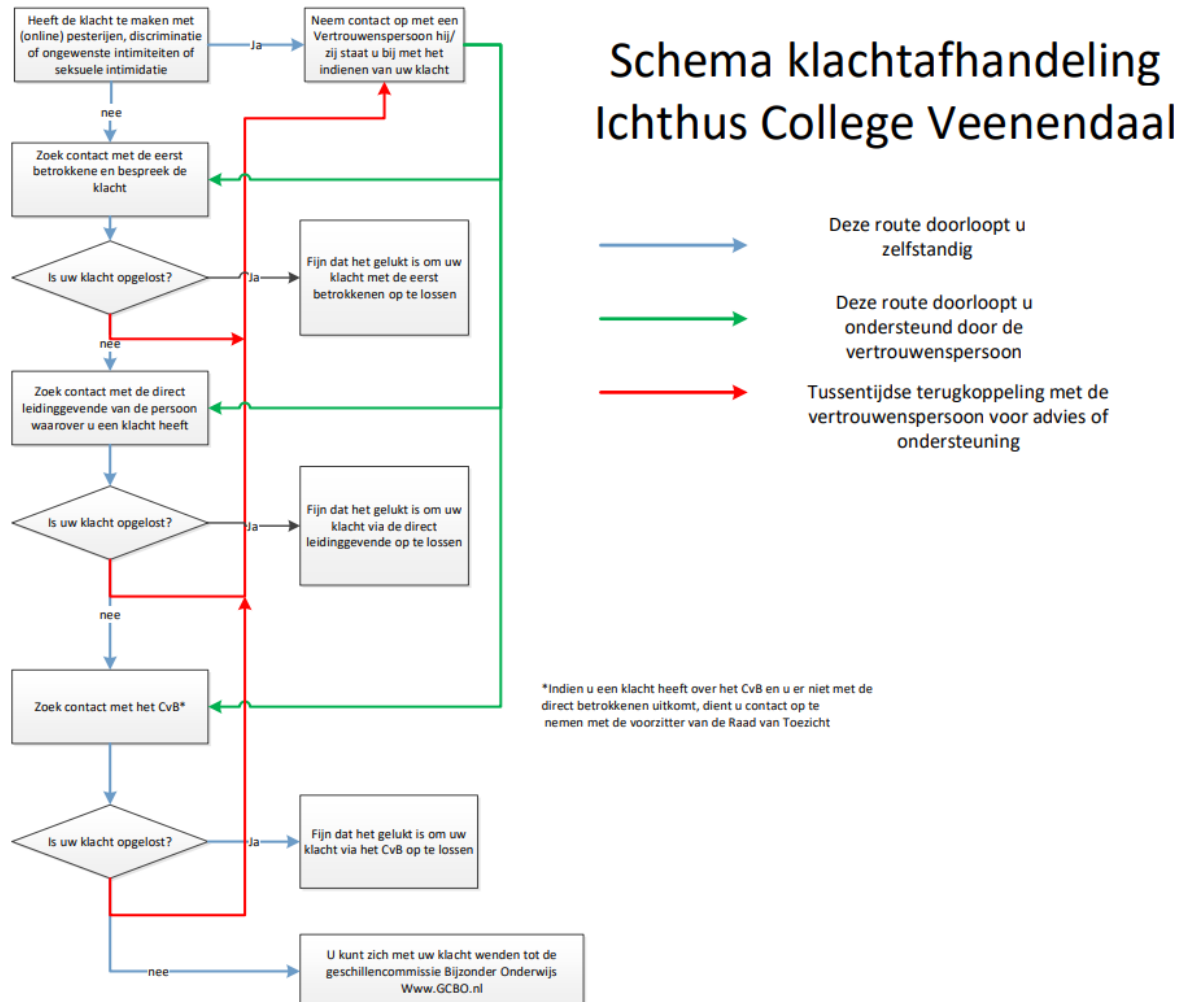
Schema klachtafhandeling Ichthus College Veenendaal

Heeft de klacht te maken met (online) pesterijen, discriminatie of ongewenste intimiteiten of seksuele intimidatie

Ja

Neem contact op met een Vertrouwenspersoon hij/zij staat u bij met het indienen van uw klacht

nee

Zoek contact met de eerst betrokkene en bespreek de klacht

Is uw klacht opgelost?

Ja

Fijn dat het gelukt is om uw klacht met de eerst betrokkenen op te lossen

nee

Zoek contact met de direct leidinggevende van de persoon waarover u een klacht heeft

Is uw klacht opgelost?

Ja

Fijn dat het gelukt is om uw klacht via de direct leidinggevende op te lossen

nee

Zoek contact met het CvB*

Is uw klacht opgelost?

Ja

Fijn dat het gelukt is om uw klacht via het CvB op te lossen

nee

U kunt zich met uw klacht wenden tot de geschillencommissie Bijzonder Onderwijs Www.GCBO.nl

Deze route doorloopt u zelfstandig

Deze route doorloopt u ondersteund door de vertrouwenspersoon

Tussentijdse terugkoppeling met de vertrouwenspersoon voor advies of ondersteuning

*Indien u een klacht heeft over het CvB en u er niet met de direct betrokkenen uitkomt, dient u contact op te nemen met de voorzitter van de Raad van Toezicht